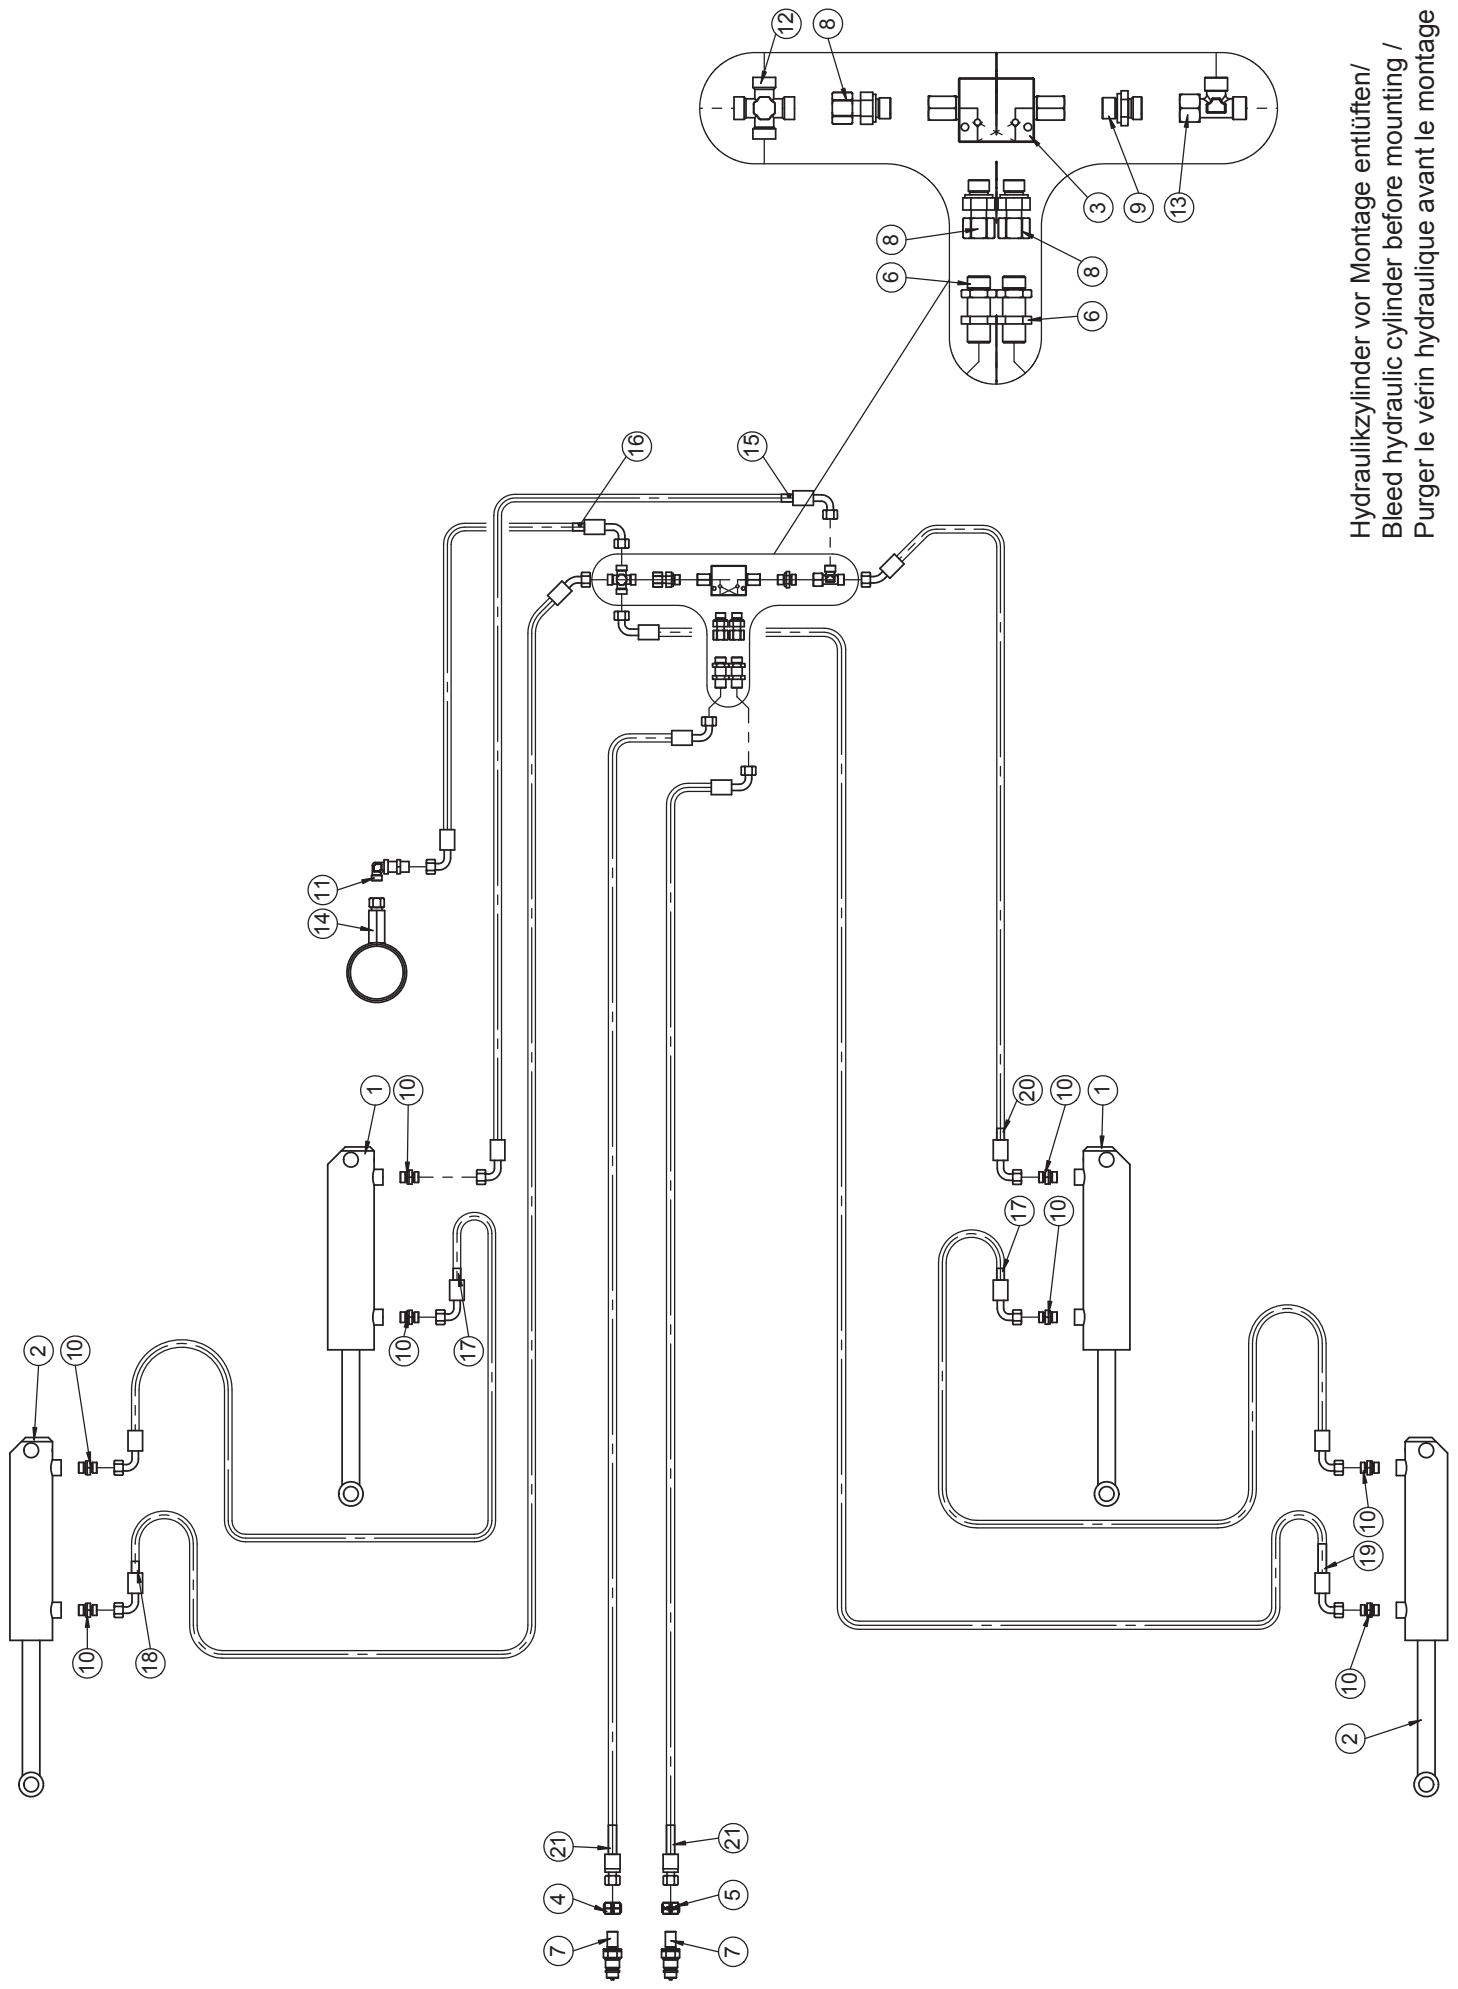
Hydraulikzylinder vor Montage entlüften/
Bleed hydraulic cylinder before mounting /
Purger le vérin hydraulique avant le montage

12
8
3
9
13
8
8
6
6
16
15
11
14
1
10
20
10
1
17
10
10
17
2
10
10
18
10
19
10
2
21
21
4
5
7
7